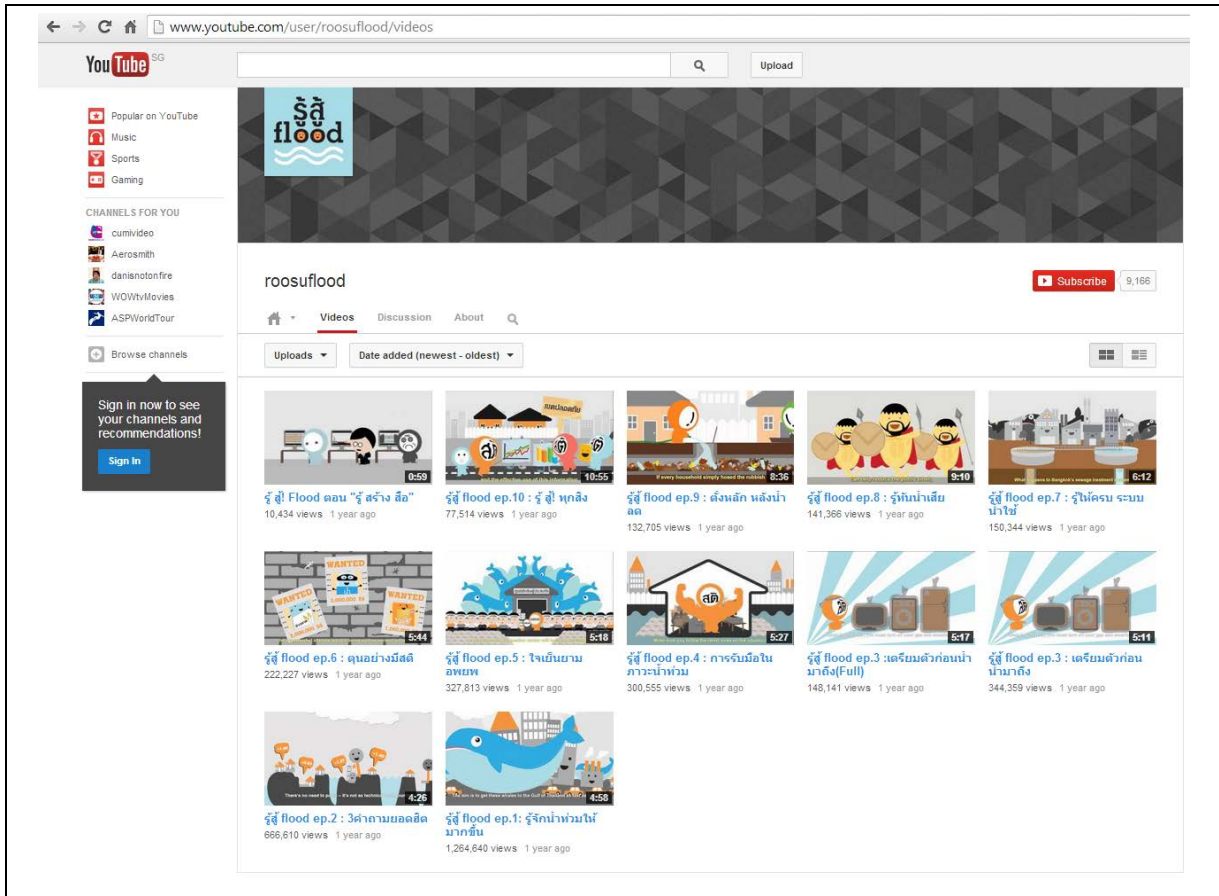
www.youtube.com/user/roosuflood/videos

YouTube SG

Upload

Popular on YouTube
Music
Sports
Gaming

CHANNELS FOR YOU
cumivideo
Aerosmith
danisnotonfire
WOWtvMovies
ASPWorldTour

Browse channels

Sign in now to see your channels and recommendations!

Sign In

รู้สู้ flood

roosuflood

Subscribe 9,166

Videos Discussion About

Uploads
Date added (newest - oldest)

0:59
รู้ สู้! Flood ตอน "รู้ สร้าง สื่อ"
10,434 views 1 year ago

10:55
รู้สู้ flood ep.10 : รู้ สู้! ทุกสิ่ง
77,514 views 1 year ago

8:36
รู้สู้ flood ep.9 : ตั้งหลัก หลังน้ำลด
132,705 views 1 year ago

9:10
รู้สู้ flood ep.8 : รู้ทันน้ำเสีย
141,366 views 1 year ago

6:12
รู้สู้ flood ep.7 : รู้ให้ครบ ระบบน้ำใช้
150,344 views 1 year ago

5:44
รู้สู้ flood ep.6 : ดุนอย่างมีสติ
222,227 views 1 year ago

5:18
รู้สู้ flood ep.5 : ใจเย็นยามอพยพ
327,813 views 1 year ago

5:27
รู้สู้ flood ep.4 : การรับมือในภาวะน้ำท่วม
300,555 views 1 year ago

5:17
รู้สู้ flood ep.3 :เตรียมตัวก่อนน้ำมาถึง(Full)
148,141 views 1 year ago

5:11
รู้สู้ flood ep.3 : เตรียมตัวก่อนน้ำมาถึง
344,359 views 1 year ago

4:26
รู้สู้ flood ep.2 : 3คำถามยอดฮิต
666,610 views 1 year ago

4:58
รู้สู้ flood ep.1: รู้จักน้ำท่วมให้มากขึ้น
1,264,640 views 1 year ago